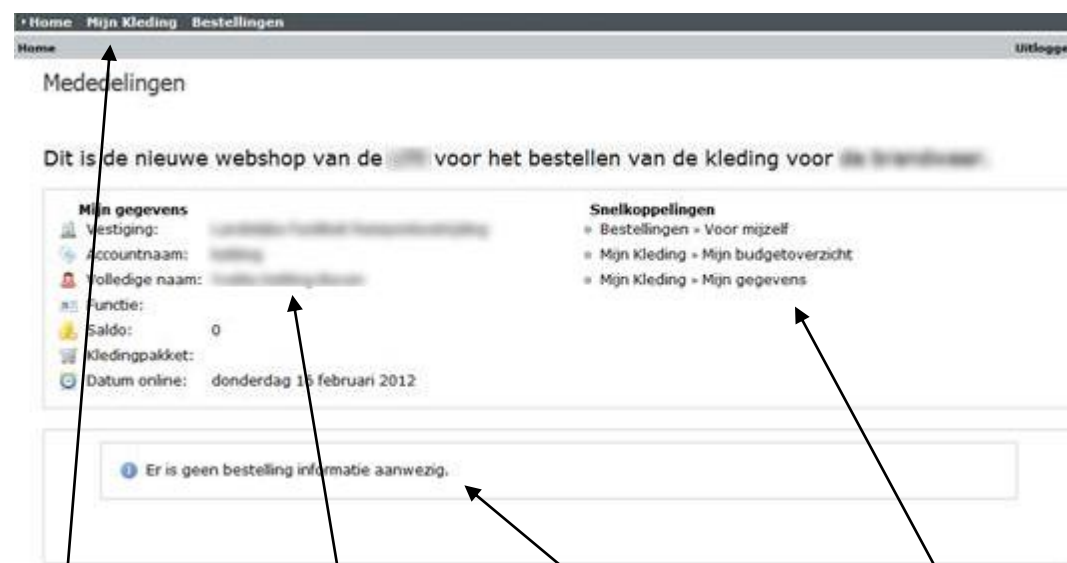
• Home Mijn Kleding Bestellingen
Home
Uitlogge

Mededelingen

Dit is de nieuwe webshop van de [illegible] voor het bestellen van de kleding voor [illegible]

Mijn gegevens
Vestiging: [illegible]
Accountnaam: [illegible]
Volledige naam: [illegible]
Functie:
Saldo: 0
Kledingpakket:
Datum online: donderdag 16 februari 2012

Snelkoppelingen
» Bestellingen » Voor mijzelf
» Mijn Kleding » Mijn budgetoverzicht
» Mijn Kleding » Mijn gegevens

Er is geen bestelling informatie aanwezig.